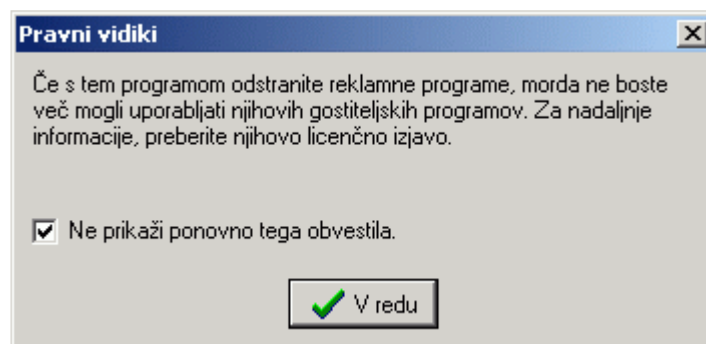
Pravni vidiki

Če s tem programom odstranite reklamne programe, morda ne boste več mogli uporabljati njihovih gostiteljskih programov. Za nadaljnje informacije, preberite njihovo licenčno izjavo.

Ne prikaži ponovno tega obvestila.

V redu